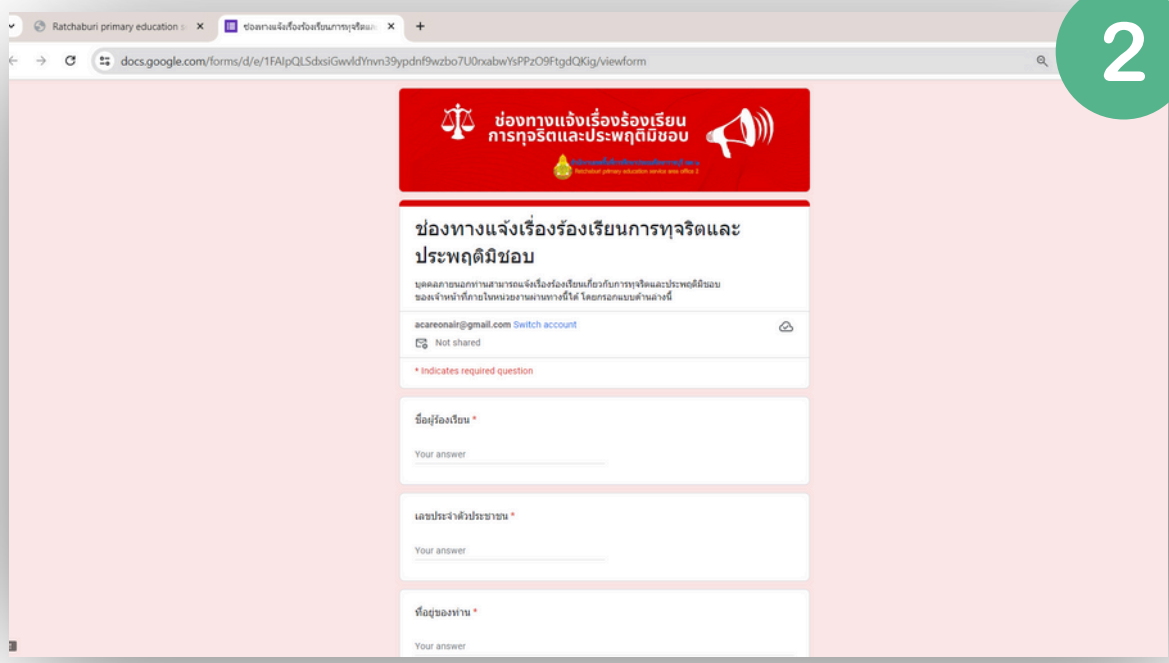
2

Ratchaburi primary education s ×
ช่องทางแจ้งเรื่องร้องเรียนการทุจริตแ ×
+

docs.google.com/forms/d/e/1FAIpQLSdxsiGwvldYnvn39ypdnf9wzbo7U0rxabwYsPPzO9FtgdQKig/viewform

ช่องทางแจ้งเรื่องร้องเรียน
การทุจริตและประพฤติมิชอบ

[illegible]
Ratchaburi primary education service area office 2

ช่องทางแจ้งเรื่องร้องเรียนการทุจริตและประพฤติมิชอบ

บุคคลภายนอกท่านสามารถแจ้งเรื่องร้องเรียนเกี่ยวกับการทุจริตและประพฤติมิชอบของเจ้าหน้าที่ภายในหน่วยงานผ่านทางนี้ได้ โดยกรอกแบบด้านล่างนี้

acareonair@gmail.com Switch account

Not shared

* Indicates required question

ชื่อผู้ร้องเรียน *

Your answer

เลขประจำตัวประชาชน *

Your answer

ที่อยู่ของท่าน *

Your answer